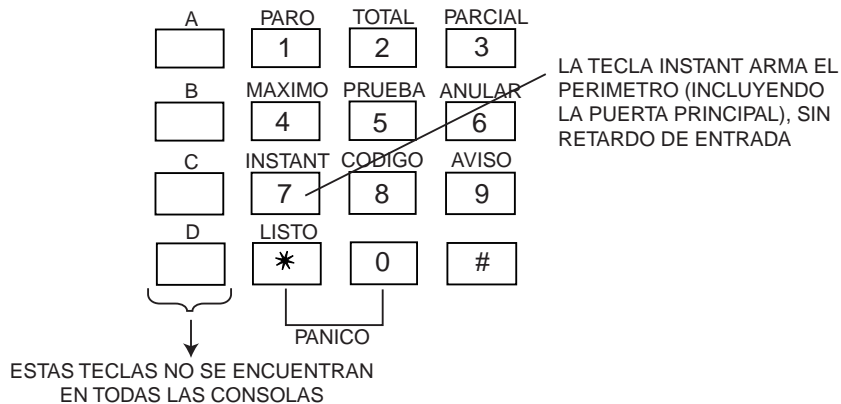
A
PARO
1
TOTAL
2
PARCIAL
3

B
MAXIMO
4
PRUEBA
5
ANULAR
6

C
INSTANT
7
CODIGO
8
AVISO
9

D
LISTO
*
0
#

PANICO

LA TECLA INSTANT ARMA EL PERIMETRO (INCLUYENDO LA PUERTA PRINCIPAL), SIN RETARDO DE ENTRADA

ESTAS TECLAS NO SE ENCUENTRAN EN TODAS LAS CONSOLAS